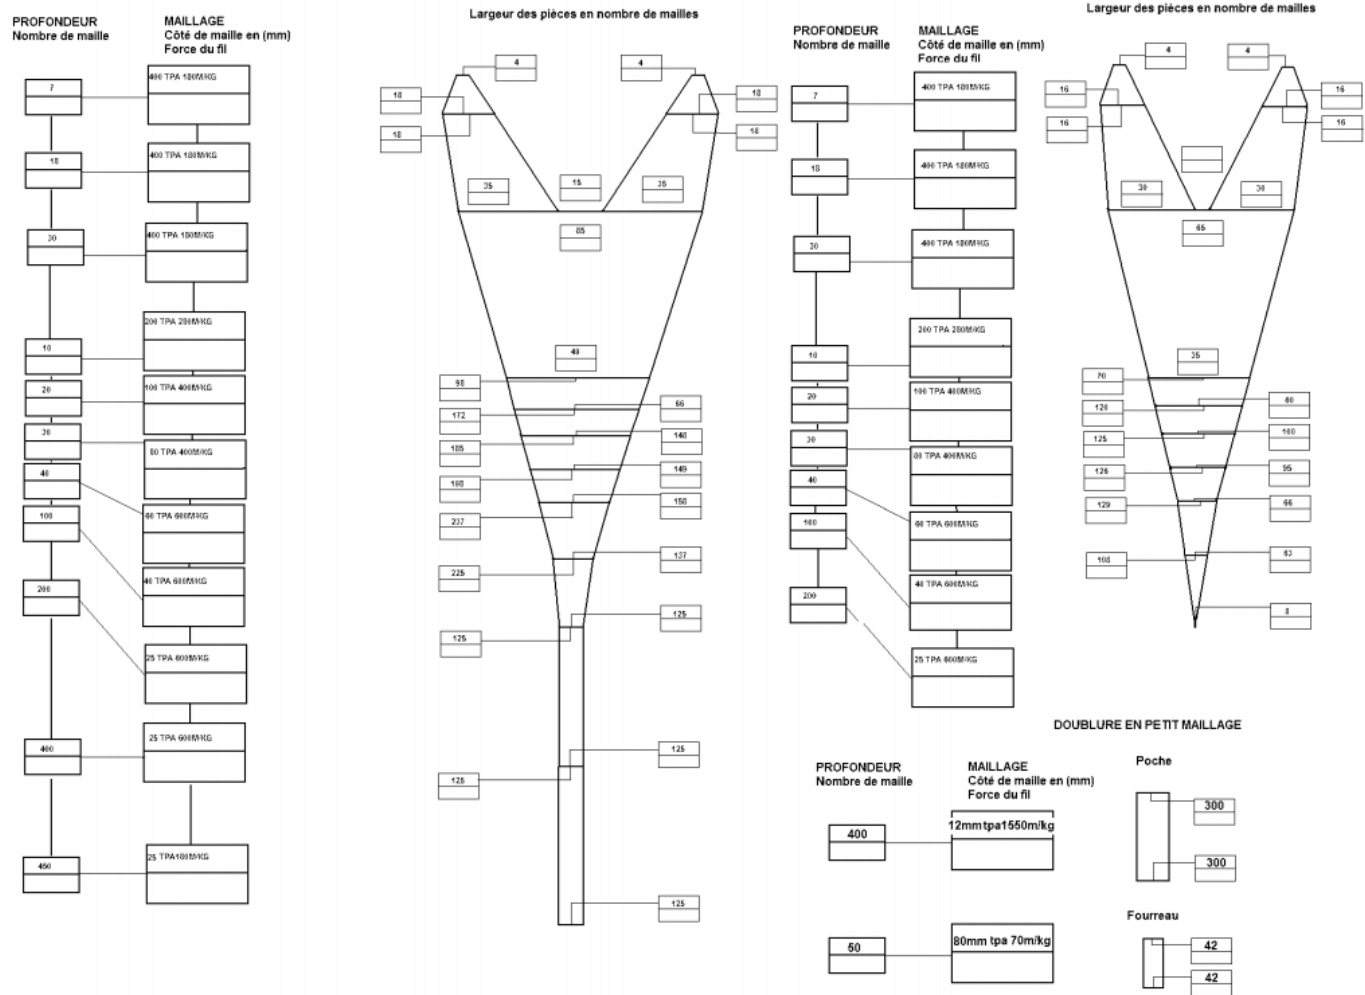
PROFONDEUR
Nombre de maille

MAILLAGE
Côté de maille en (mm)
Force du fil

7
400 TPA 180M/KG
18
400 TPA 180M/KG
30
400 TPA 180M/KG
200 TPA 280M/KG
10
100 TPA 400M/KG
20
30
80 TPA 400M/KG
40
100
60 TPA 600M/KG
40 TPA 600M/KG
200
25 TPA 600M/KG
400
25 TPA 600M/KG
450
25 TPA180M/KG

Largeur des pièces en nombre de mailles

4
4
18
18
18
18
35
15
35
85
40
98
66
172
140
185
149
198
150
237
137
225
125
125
125
125
125

PROFONDEUR
Nombre de maille

MAILLAGE
Côté de maille en (mm)
Force du fil

7
400 TPA 180M/KG
18
400 TPA 180M/KG
30
400 TPA 180M/KG
200 TPA 280M/KG
10
100 TPA 400M/KG
20
30
80 TPA 400M/KG
40
100
60 TPA 600M/KG
40 TPA 600M/KG
200
25 TPA 600M/KG

Largeur des pièces en nombre de mailles

4
4
16
16
16
16
30
30
65
35
70
80
120
100
125
95
126
66
129
63
108
8

DOUBLURE EN PETIT MAILLAGE

PROFONDEUR
Nombre de maille

MAILLAGE
Côté de maille en (mm)
Force du fil

400
12mmtpa1550m/kg
50
80mm tpa 70m/kg

Poche
300
300

Fourreau
42
42